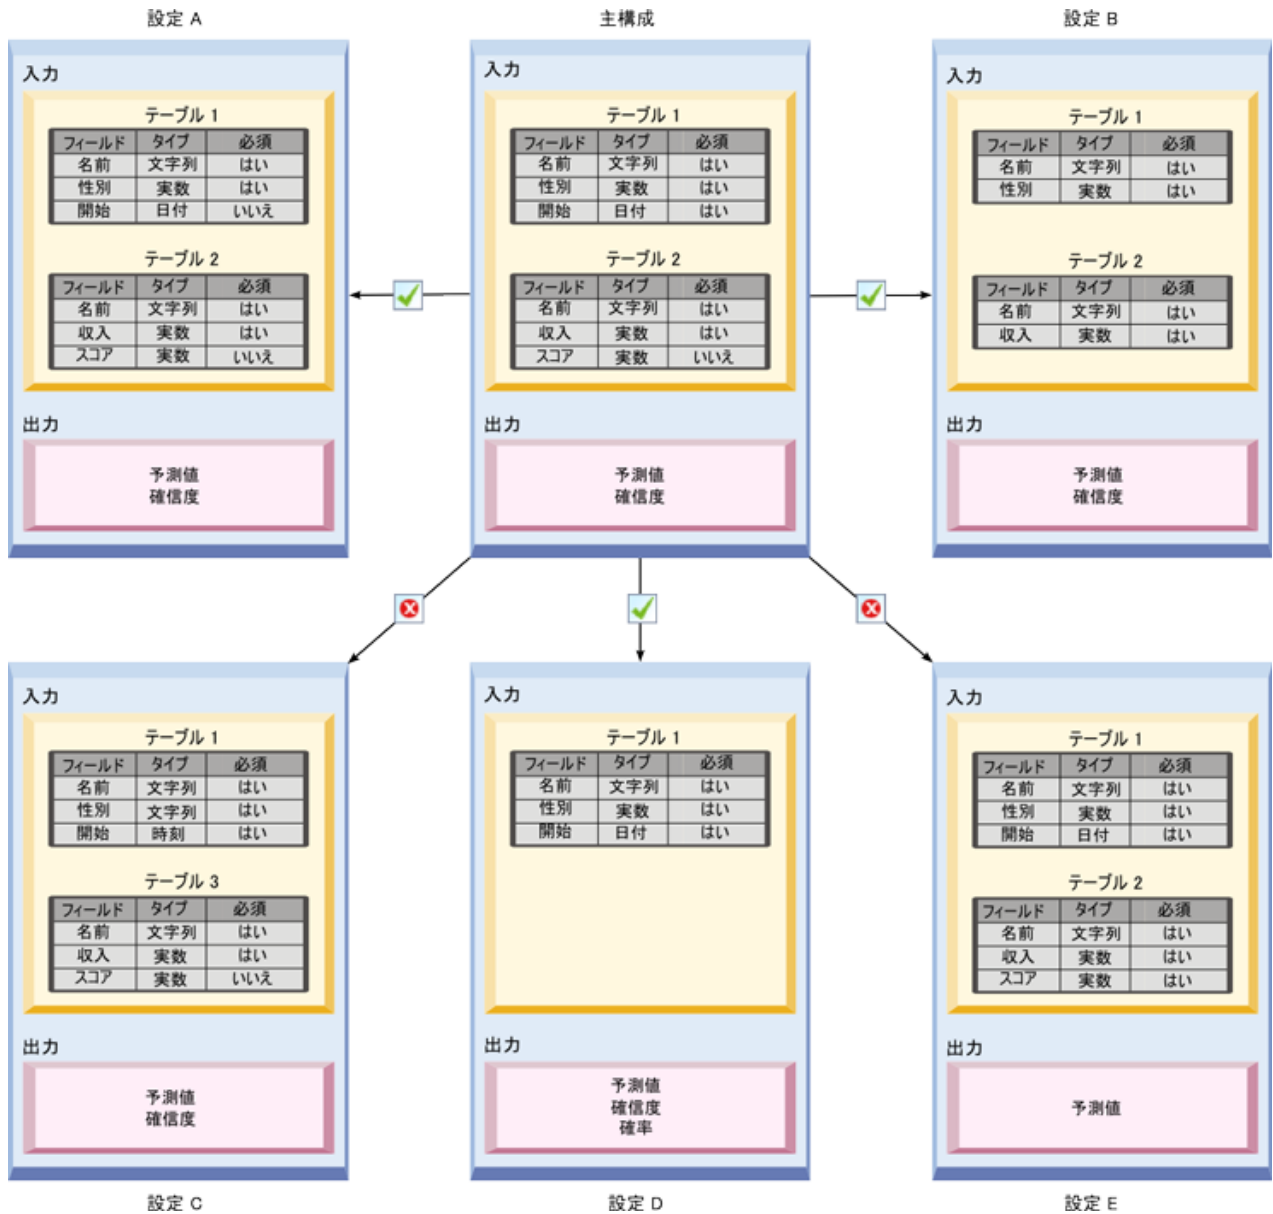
設定 A

入力

テーブル 1

| フィールド | タイプ | 必須 |
|---|---|---|
| 名前 | 文字列 | はい |
| 性別 | 実数 | はい |
| 開始 | 日付 | いいえ |

テーブル 2

| フィールド | タイプ | 必須 |
|---|---|---|
| 名前 | 文字列 | はい |
| 収入 | 実数 | はい |
| スコア | 実数 | いいえ |

出力

予測値
確信度

主構成

入力

テーブル 1

| フィールド | タイプ | 必須 |
|---|---|---|
| 名前 | 文字列 | はい |
| 性別 | 実数 | はい |
| 開始 | 日付 | はい |

テーブル 2

| フィールド | タイプ | 必須 |
|---|---|---|
| 名前 | 文字列 | はい |
| 収入 | 実数 | はい |
| スコア | 実数 | いいえ |

出力

予測値
確信度

設定 B

入力

テーブル 1

| フィールド | タイプ | 必須 |
|---|---|---|
| 名前 | 文字列 | はい |
| 性別 | 実数 | はい |

テーブル 2

| フィールド | タイプ | 必須 |
|---|---|---|
| 名前 | 文字列 | はい |
| 収入 | 実数 | はい |

出力

予測値
確信度

入力

テーブル 1

| フィールド | タイプ | 必須 |
|---|---|---|
| 名前 | 文字列 | はい |
| 性別 | 文字列 | はい |
| 開始 | 時刻 | はい |

テーブル 3

| フィールド | タイプ | 必須 |
|---|---|---|
| 名前 | 文字列 | はい |
| 収入 | 実数 | はい |
| スコア | 実数 | いいえ |

出力

予測値
確信度

設定 C

入力

テーブル 1

| フィールド | タイプ | 必須 |
|---|---|---|
| 名前 | 文字列 | はい |
| 性別 | 実数 | はい |
| 開始 | 日付 | はい |

出力

予測値
確信度
確率

設定 D

入力

テーブル 1

| フィールド | タイプ | 必須 |
|---|---|---|
| 名前 | 文字列 | はい |
| 性別 | 実数 | はい |
| 開始 | 日付 | はい |

テーブル 2

| フィールド | タイプ | 必須 |
|---|---|---|
| 名前 | 文字列 | はい |
| 収入 | 実数 | はい |
| スコア | 実数 | はい |

出力

予測値

設定 E